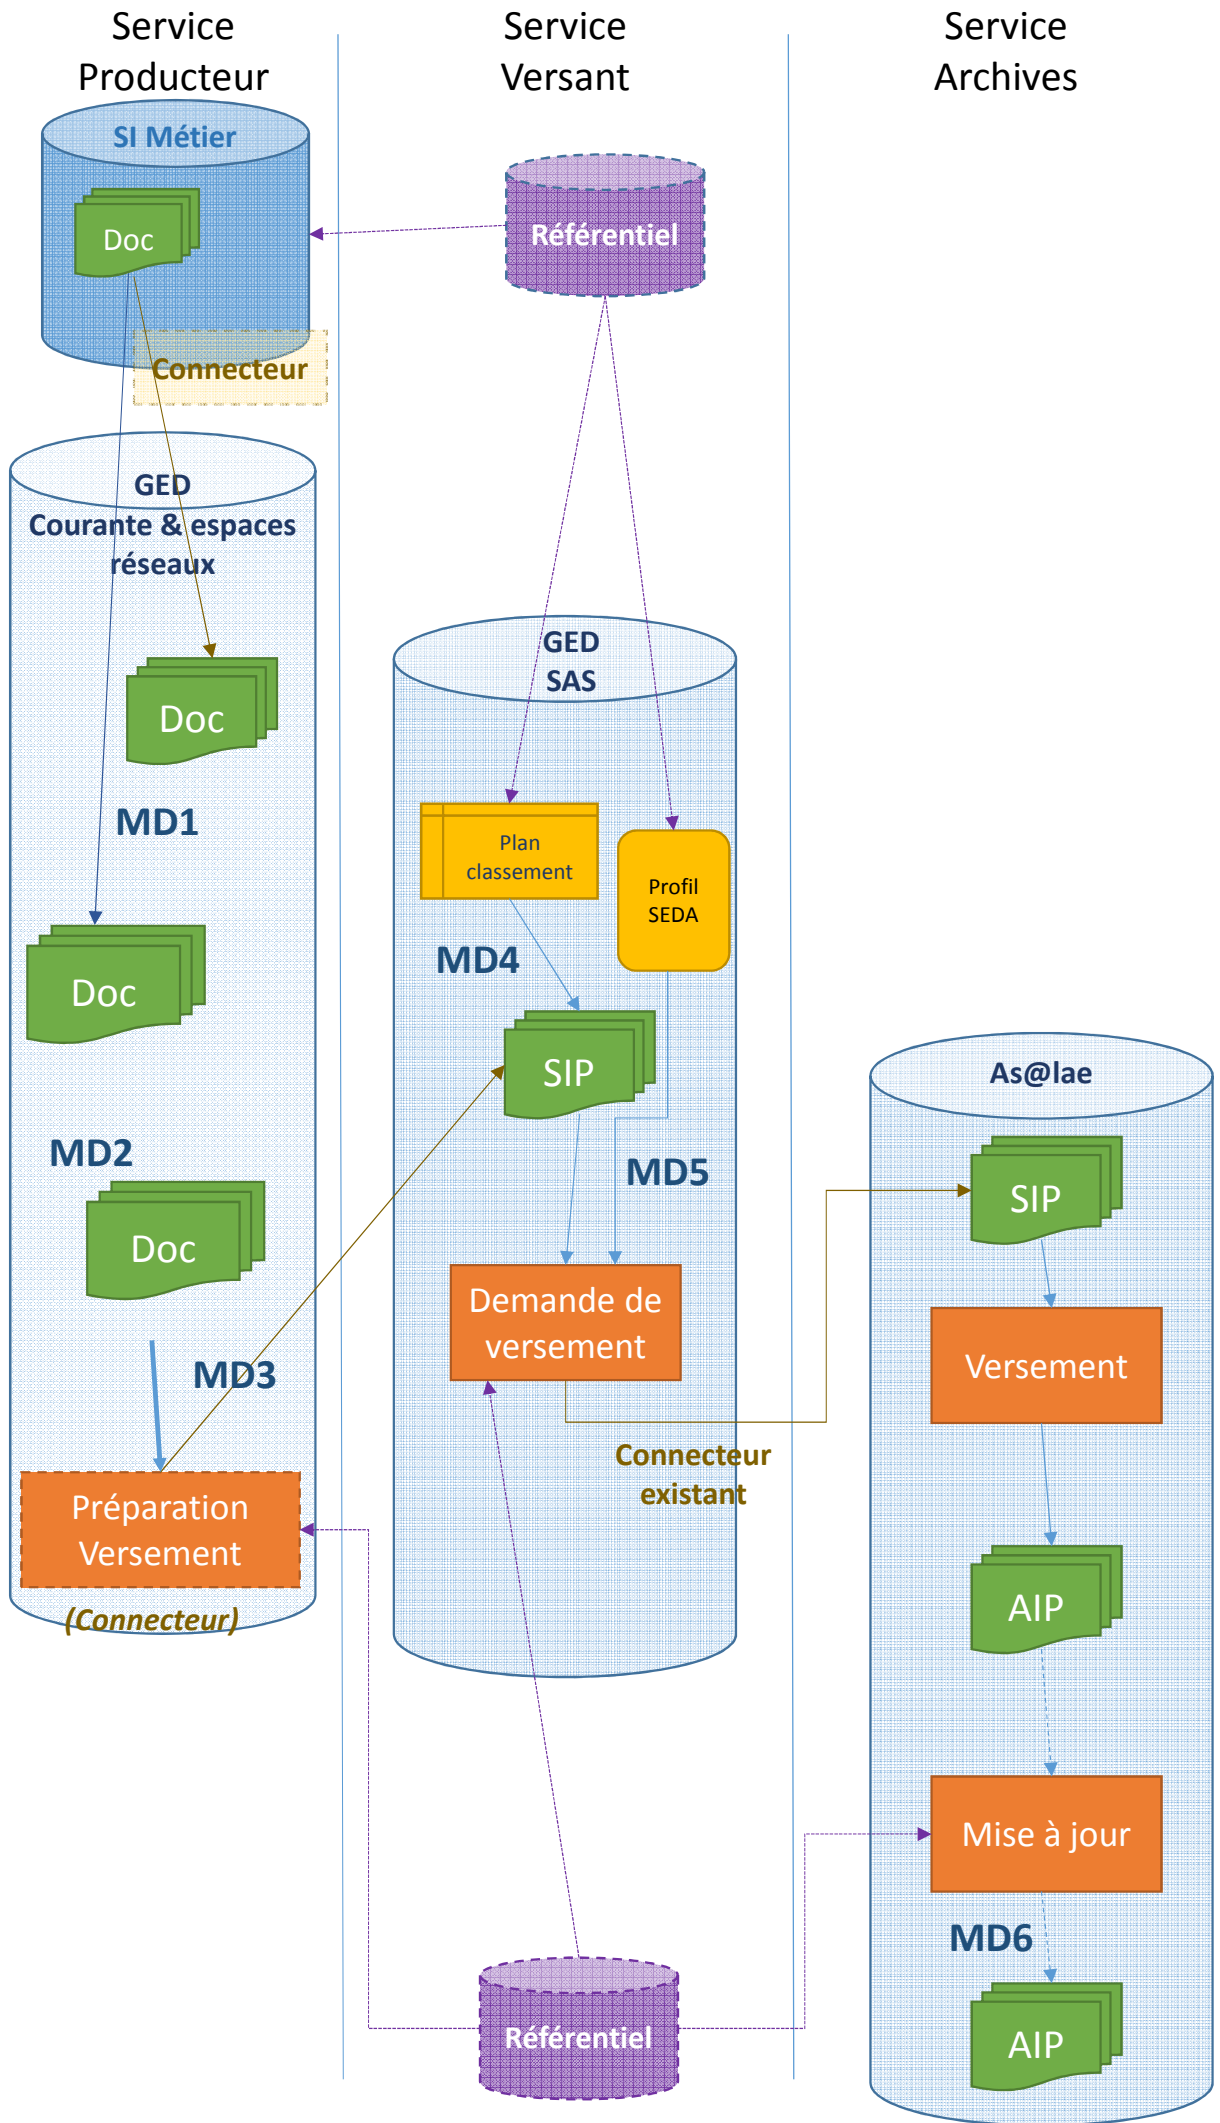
Service Producteur

Service Versant

Service Archives

SI Métier

Doc

Référentiel

Connecteur

GED Courante & espaces réseaux

Doc

MD1

Doc

MD2

Doc

MD3

Préparation Versement

(Connecteur)

GED SAS

Plan classement

Profil SEDA

MD4

SIP

MD5

Demande de versement

Connecteur existant

As@lae

SIP

Versement

AIP

Mise à jour

MD6

AIP

Référentiel